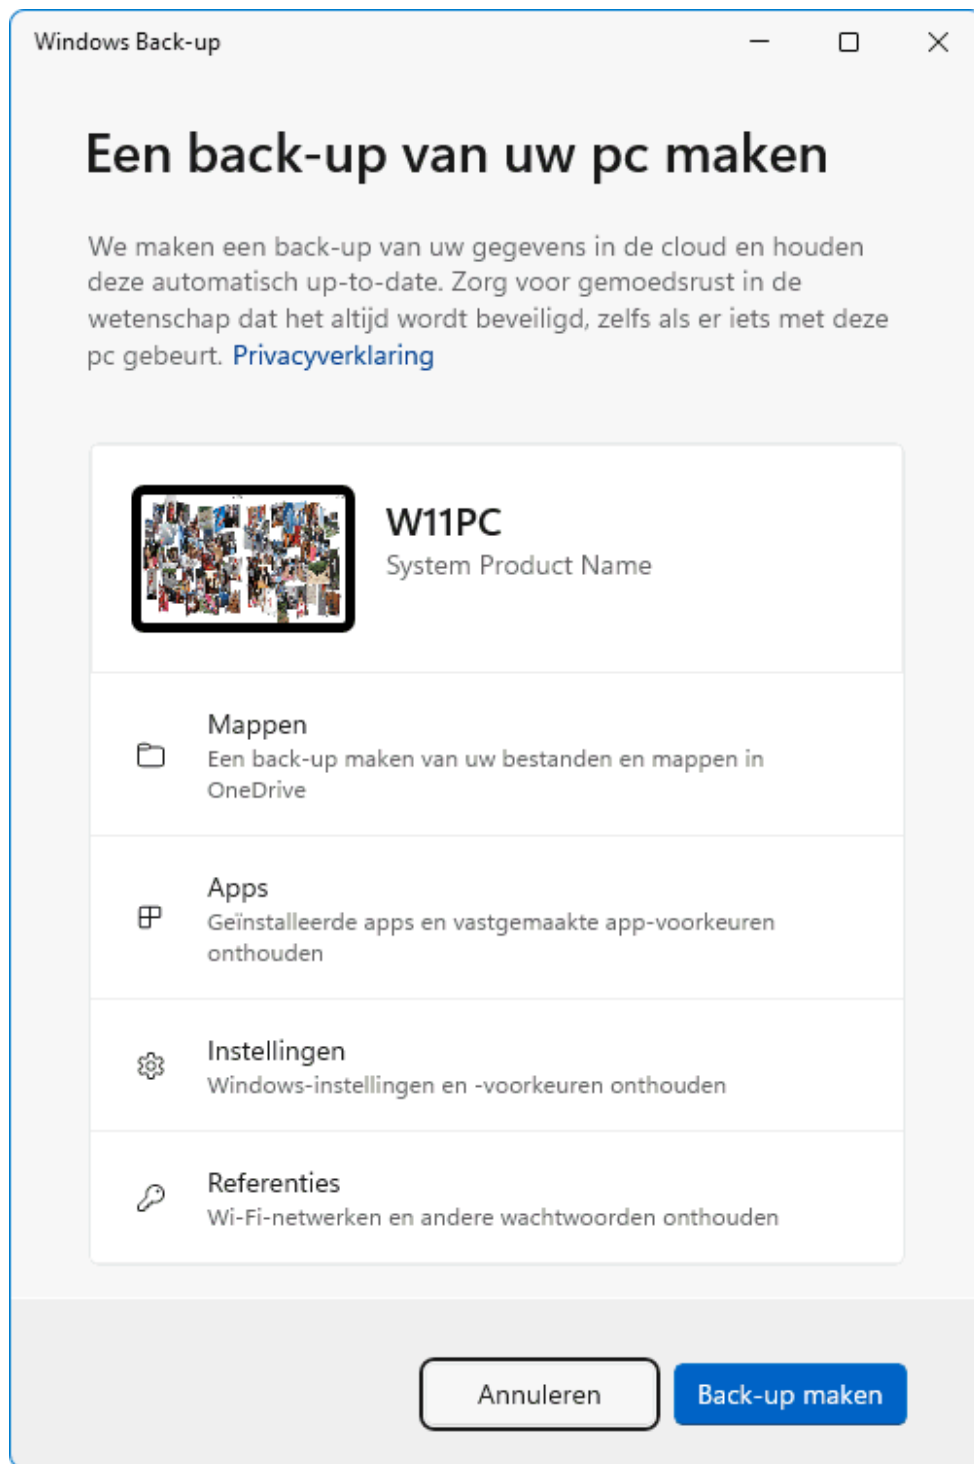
Windows Back-up

Een back-up van uw pc maken

We maken een back-up van uw gegevens in de cloud en houden deze automatisch up-to-date. Zorg voor gemoedsrust in de wetenschap dat het altijd wordt beveiligd, zelfs als er iets met deze pc gebeurt. Privacyverklaring

W11PC
System Product Name

Mappen
Een back-up maken van uw bestanden en mappen in OneDrive

Apps
Geïnstalleerde apps en vastgemaakte app-voorkeuren onthouden

Instellingen
Windows-instellingen en -voorkeuren onthouden

Referenties
Wi-Fi-netwerken en andere wachtwoorden onthouden

Annuleren

Back-up maken